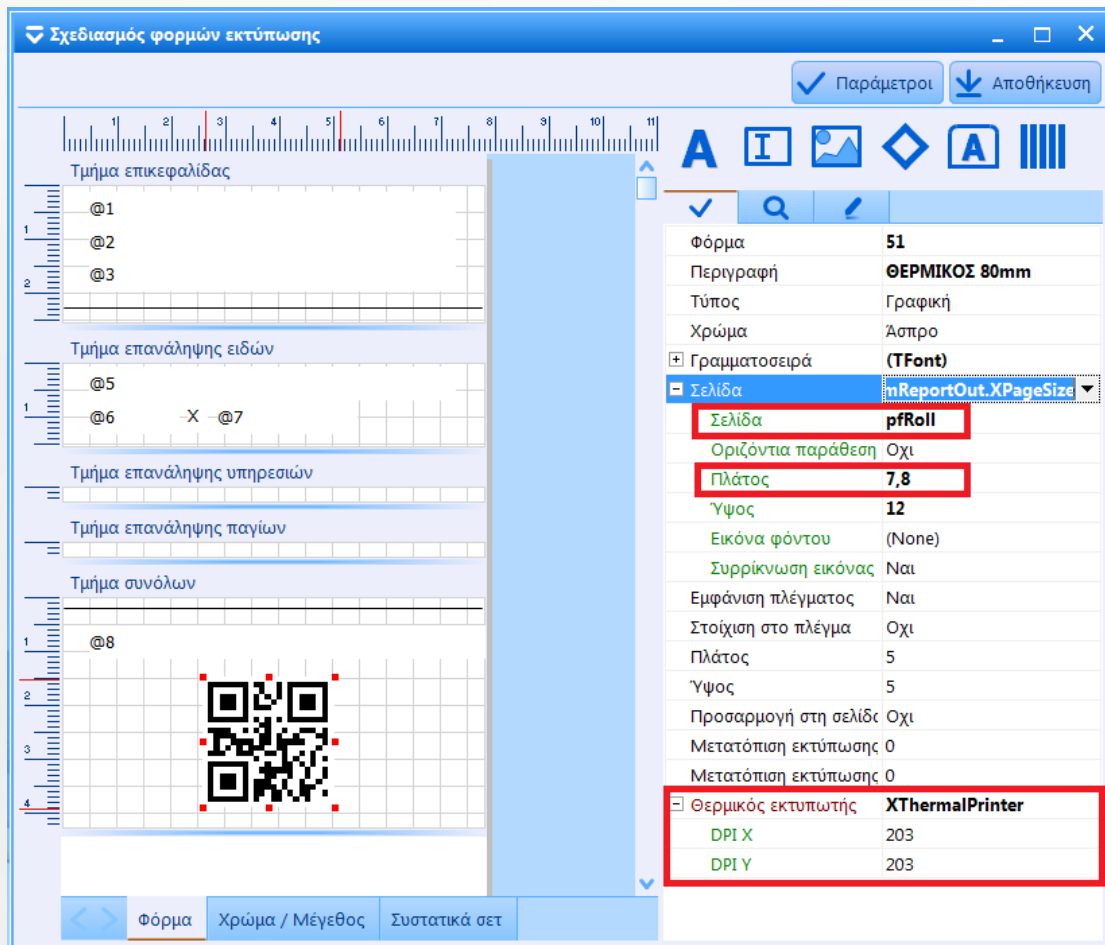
Σχεδιασμός φορμών εκτύπωσης

Παράμετροι
Αποθήκευση

1 2 3 4 5 6 7 8 9 10 11

Τμήμα επικεφαλίδας
@1
@2
@3

Τμήμα επανάληψης ειδών
@5
@6 X @7

Τμήμα επανάληψης υπηρεσιών

Τμήμα επανάληψης παγίων

Τμήμα συνόλων
@8

Φόρμα
Χρώμα / Μέγεθος
Συστατικά σετ

| | |
|---|---|
| Φόρμα | 51 |
| Περιγραφή | ΘΕΡΜΙΚΟΣ 80mm |
| Τύπος | Γραφική |
| Χρώμα | Άσπρο |
| Γραμματοσειρά | (TFont) |
| Σελίδα | mReportOut.XPageSize |
| Σελίδα | pfRoll |
| Οριζόντια παράθεση | Οχι |
| Πλάτος | 7,8 |
| Ύψος | 12 |
| Εικόνα φόντου | (None) |
| Συρρίκνωση εικόνας | Ναι |
| Εμφάνιση πλέγματος | Ναι |
| Στοίχιση στο πλέγμα | Οχι |
| Πλάτος | 5 |
| Ύψος | 5 |
| Προσαρμογή στη σελίδα | Οχι |
| Μετατόπιση εκτύπωσης | 0 |
| Μετατόπιση εκτύπωσης | 0 |
| Θερμικός εκτυπωτής | XThermalPrinter |
| DPI X | 203 |
| DPI Y | 203 |